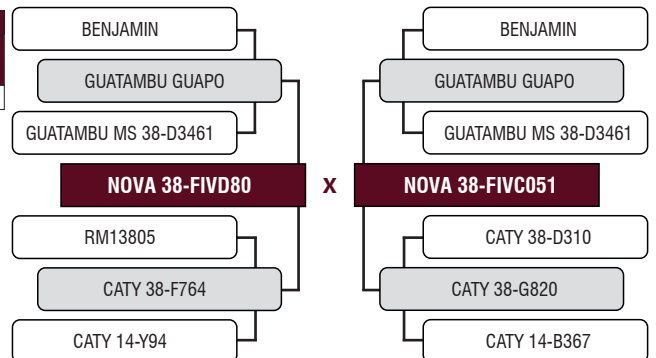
BENJAMIN

GUATAMBU GUAPO

GUATAMBU MS 38-D3461

NOVA 38-FIVD80

RM13805

CATY 38-F764

CATY 14-Y94

X

BENJAMIN

GUATAMBU GUAPO

GUATAMBU MS 38-D3461

NOVA 38-FIVC051

CATY 38-D310

CATY 38-G820

CATY 14-B367